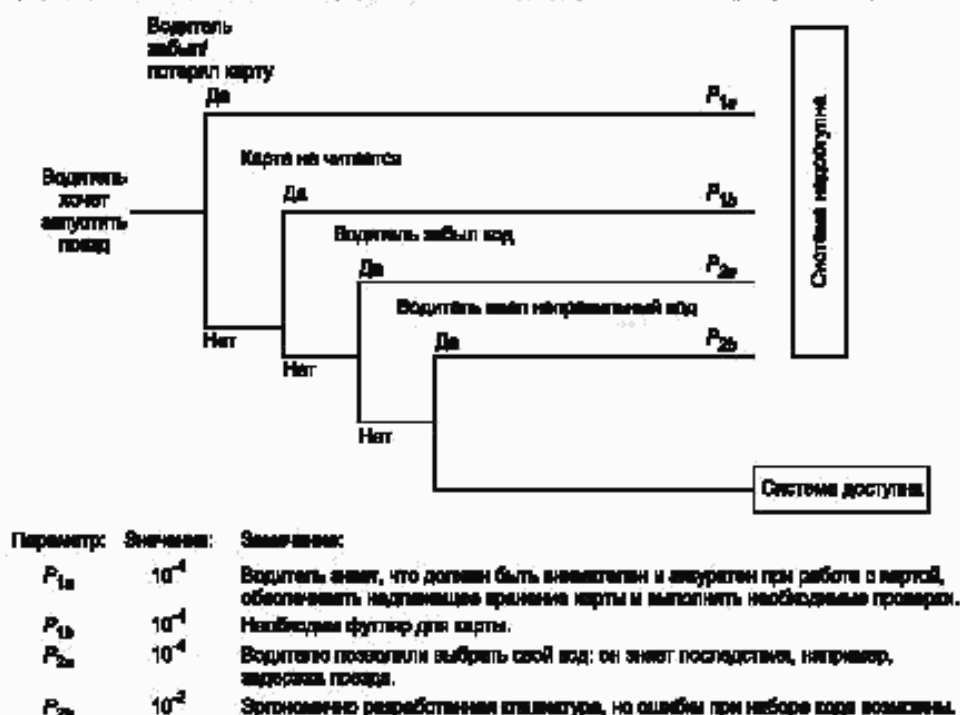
Водитель забыл/ потерял карту

Да

$P_{1a}$

Карта не читается

Водитель хочет запустить поезд

Да

$P_{1b}$

Водитель забыл код

Да

$P_{2a}$

Система недоступна

Водитель ввел неправильный код

Нет

Да

$P_{2b}$

Нет

Нет

Система доступна

| Параметр: | Значение: | Замечание: |
|---|---|---|
| $P_{1a}$ | $10^{-4}$ | Водитель знает, что должен быть внимателен и аккуратен при работе с картой, обеспечивать надлежащее хранение карты и выполнять необходимые проверки. |
| $P_{1b}$ | $10^{-4}$ | Необходим футляр для карты. |
| $P_{2a}$ | $10^{-4}$ | Водителю позволили выбрать свой код: он знает последствия, например, задержка поезда. |
| $P_{2b}$ | $10^{-2}$ | Эргономично разработанная клавиатура, но ошибки при наборе кода возможны. |